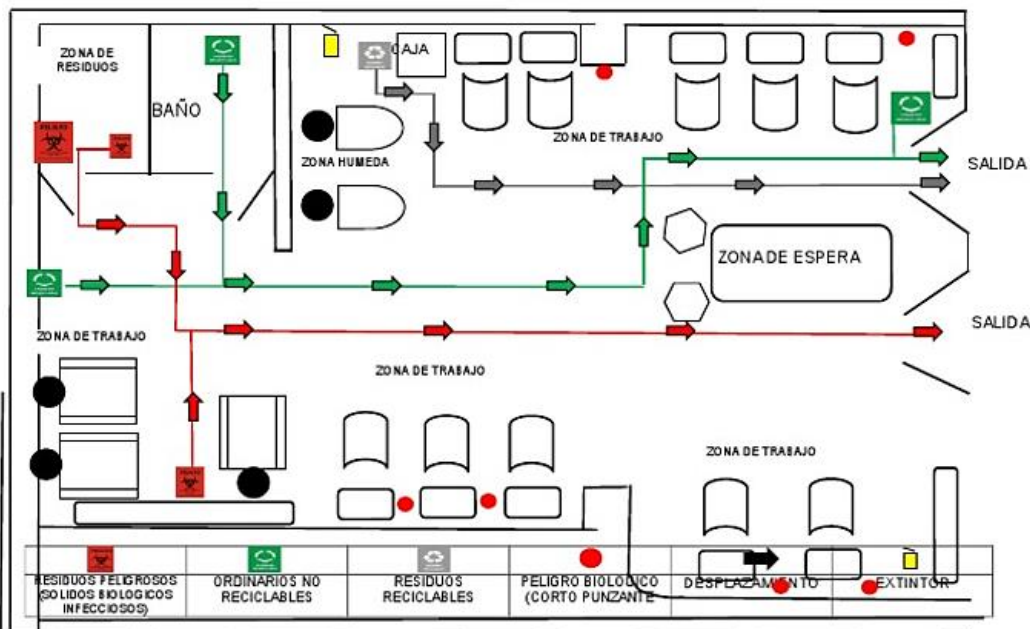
ZONA DE RESIDUOS

BAÑO

CAJA

ZONA HUMEDA

ZONA DE TRABAJO

SALIDA

ZONA DE ESPERA

SALIDA

ZONA DE TRABAJO

ZONA DE TRABAJO

ZONA DE TRABAJO

| RESIDUOS PELIGROSOS (SOLIDOS BIOLOGICOS INFECCIOSOS) | ORDINARIOS NO RECICLABLES | RESIDUOS RECICLABLES | PELIGRO BIOLOGICO (CORTO PUNZANTE | DESPLAZAMIENTO | EXTINTOR |